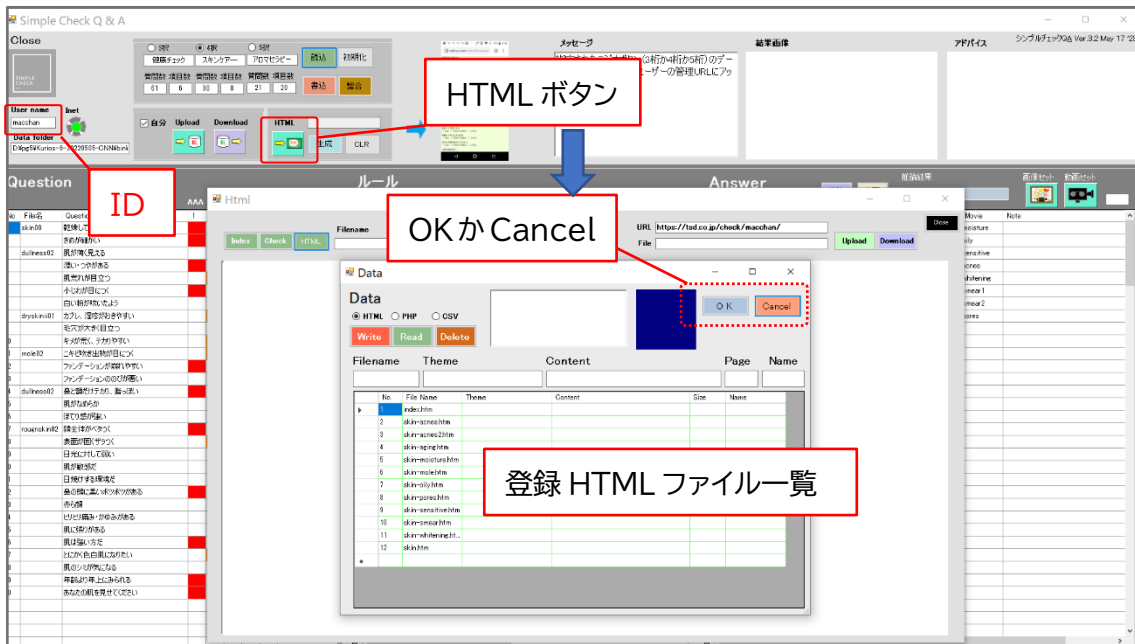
Simple Check Q & A

Close

SIMPLE CHECK

User name
macchan
Inet
Data folder
D:¥pg5¥Kurios-5-20220505-CNN¥bin¥

3桁 4桁 5桁
健康チェック スキンケアー アロマセラピー
読込 初期化
質問数 項目数 質問数 項目数 質問数 項目数
61 6 88 8 21 20
書込 整合

自分 Upload Download
HTML
生成 CLR

メッセージ
結果画像
アドバイス
シンプルチェックQ&A Ver.3.2 May 17 '22

HTML ボタン

ID

Question
ルール
Answer
画像セット 動画セット

No File名 Question
skin08 乾燥して
きめが細かい
dullness02 肌が薄く見える
浅いつやがある
肌荒れ目立つ
小じわが目につく
白い粉が吹いたよう
dryskin01 カブレ、湿疹が出やすい
毛穴が大きく目立つ
キメが荒く、テカりやすい
mole02 ごそばまほ出物が目につく
ファンデーションが崩れやすい
ファンデーションののびが悪い
dullness02 昼を過ぎたけど、昼っぽい
肌がなめらか
ほてり感が強い
rouenskin02 顔全体がべたつく
表面が固くザラつく
日光に対して弱い
肌が敏感
日焼けする環境
昼の間に黒んぽつぽつがある
赤の顔
ヒリヒリ痛み・かゆみがある
肌に張りがある
肌は弱い方だ
とにかく色白肌になりたい
肌のシミが気になる
年齢より年上にみられる
あなたの肌を見せてください

Html
Index Check HTML
Filename
OKかCancel
URL https://tod.co.jp/check/macchan/
File
Upload Download
Close

Movie Note
moisture
oily
sensitive
acnes
whitening
smear1
smear2
pores

Data
Data
HTML PHP CSV
Write Read Delete
OK Cancel
Filename Theme Content Page Name

| No | File Name | Theme | Content | Size | Name |
|---|---|---|---|---|---|
| 1 | index.htm | | | | |
| 2 | skin-acnes.htm | | | | |
| 3 | skin-acnes2.htm | | | | |
| 4 | skin-aging.htm | | | | |
| 5 | skin-moisture.htm | | | | |
| 6 | skin-mole.htm | | | | |
| 7 | skin-oily.htm | | | | |
| 8 | skin-pores.htm | | | | |
| 9 | skin-sensitive.htm | | | | |
| 10 | skin-smear.htm | | | | |
| 11 | skin-whitening.ht... | | | | |
| 12 | skin.htm | | | | |

登録 HTML ファイル一覧